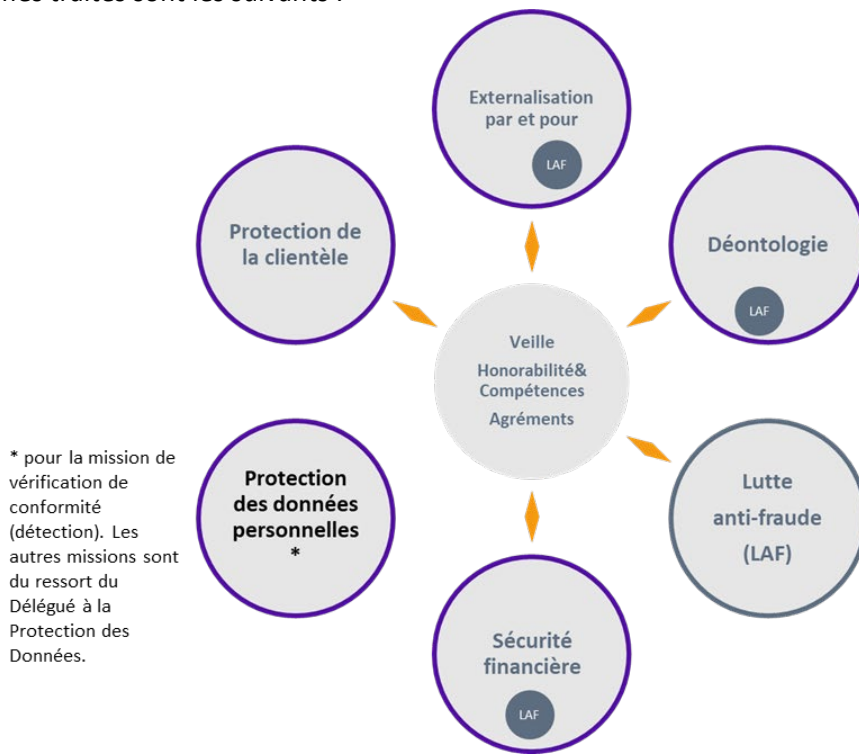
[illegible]

Externalisation par et pour

LAF

Protection de la clientèle

Déontologie

LAF

Veille

Honorabilité& Compétences

Agréments

* pour la mission de vérification de conformité (détection). Les autres missions sont du ressort du Délégué à la Protection des Données.

Protection des données personnelles *

Lutte anti-fraude (LAF)

Sécurité financière

LAF